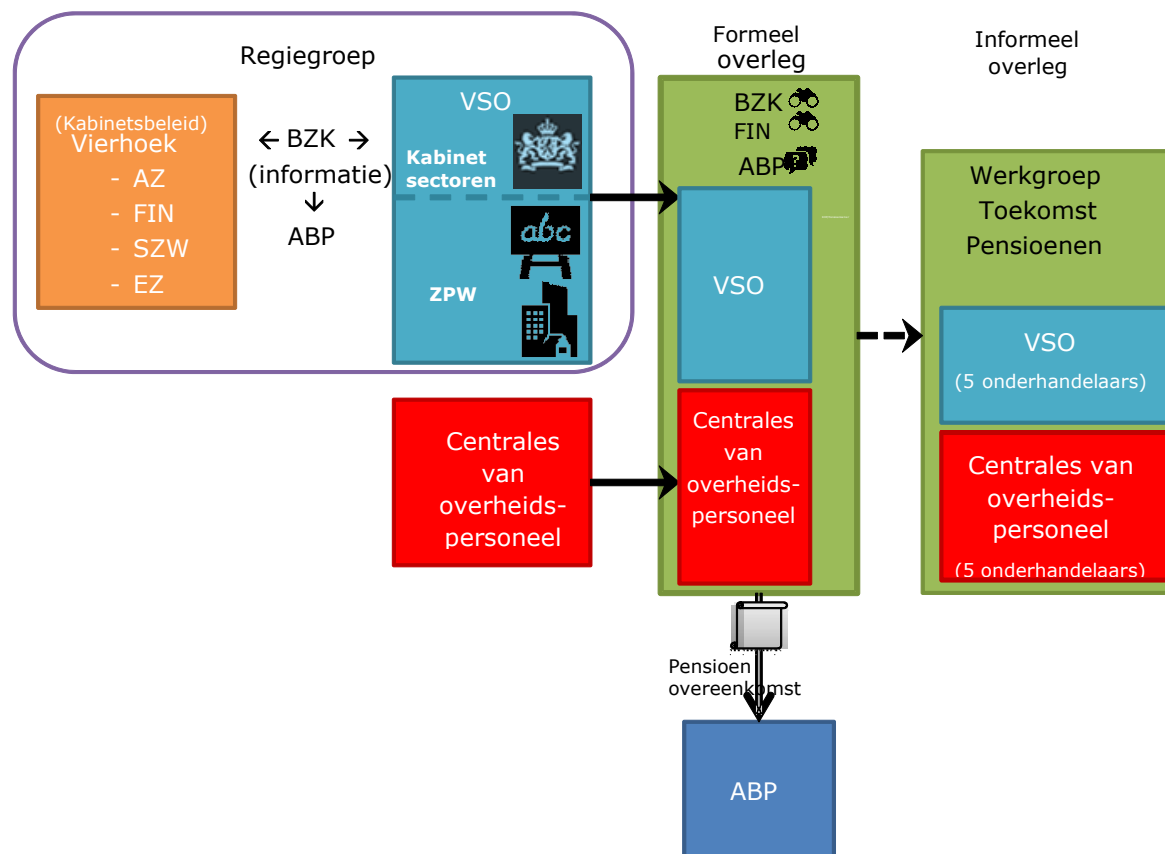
Regiegroep

(Kabinetsbeleid)
Vierhoek
- AZ
- FIN
- SZW
- EZ

← BZK →
(informatie)
↓
ABP

VSO
Kabinet sectoren
abc
ZPW

Formeel overleg

BZK
FIN
ABP

VSO

Centrales van overheids-personeel

Centrales van overheids-personeel

Informeel overleg

Werkgroep Toekomst Pensioenen

VSO
(5 onderhandelaars)

Centrales van overheids-personeel
(5 onderhandelaars)

Pensioen overeenkomst

ABP